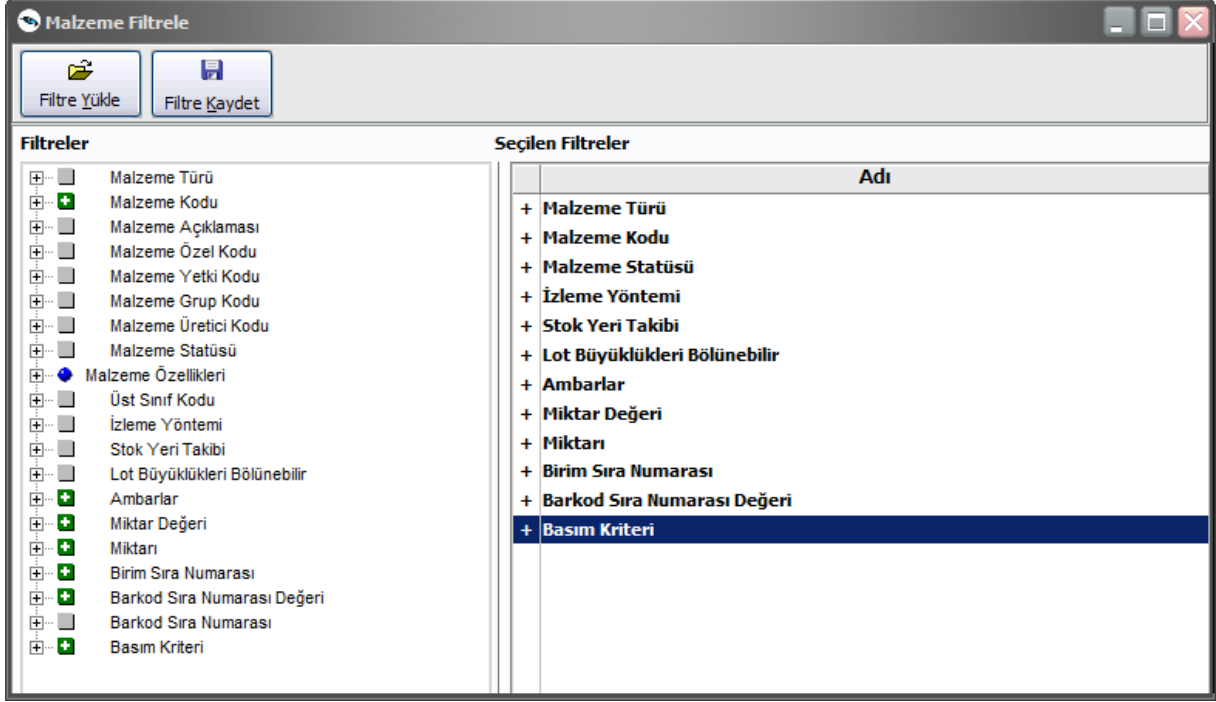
Malzeme Filtrele

Filtre Yükle
Filtre Kaydet

Filtreler

Malzeme Türü
Malzeme Kodu
Malzeme Açıklaması
Malzeme Özel Kodu
Malzeme Yetki Kodu
Malzeme Grup Kodu
Malzeme Üretici Kodu
Malzeme Statüsü
Malzeme Özellikleri
Üst Sınıf Kodu
İzleme Yöntemi
Stok Yeri Takibi
Lot Büyüklükleri Bölünebilir
Ambarlar
Miktar Değeri
Miktarı
Birim Sıra Numarası
Barkod Sıra Numarası Değeri
Barkod Sıra Numarası
Basım Kriteri

Seçilen Filtreler

| | Adı |
|---|---|
| + | Malzeme Türü |
| + | Malzeme Kodu |
| + | Malzeme Statüsü |
| + | İzleme Yöntemi |
| + | Stok Yeri Takibi |
| + | Lot Büyüklükleri Bölünebilir |
| + | Ambarlar |
| + | Miktar Değeri |
| + | Miktarı |
| + | Birim Sıra Numarası |
| + | Barkod Sıra Numarası Değeri |
| + | Basım Kriteri |